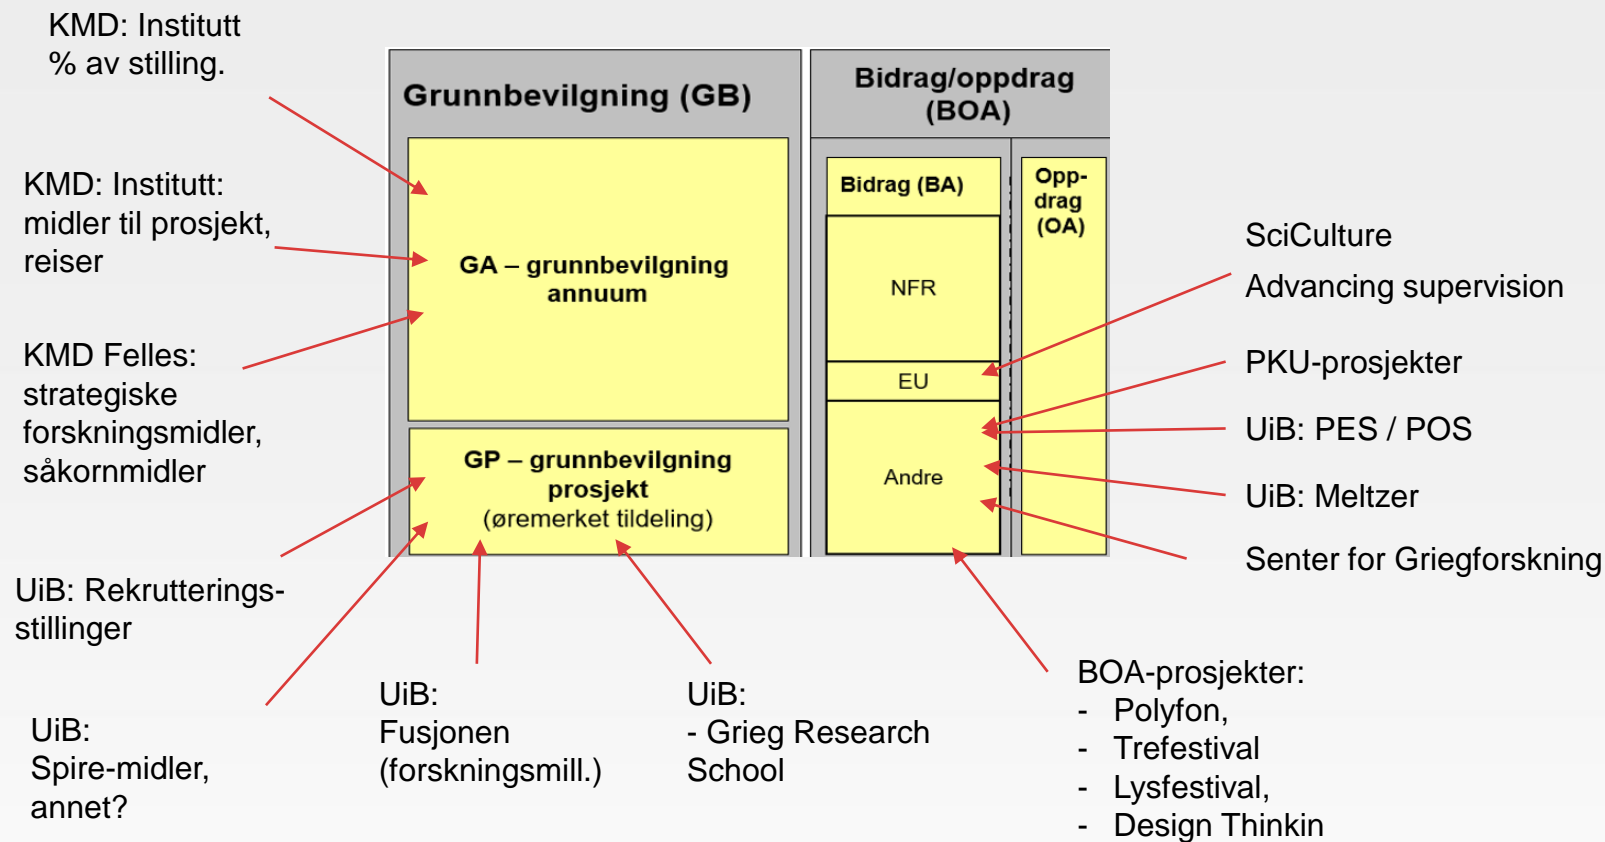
KMD: Institutt
% av stilling.

KMD: Institutt:
midler til prosjekt,
reiser

KMD Felles:
strategiske
forskningsmidler,
såkornmidler

UiB: Rekrutterings-
stillinger

UiB:
Spire-midler,
annet?

Grunnbevilgning (GB)

GA – grunnbevilgning
annuum

GP – grunnbevilgning
prosjekt
(øremerket tildeling)

Bidrag/oppdrag
(BOA)

Bidrag (BA)

NFR

EU

Andre

Opp-
drag
(OA)

SciCulture

Advancing supervision

PKU-prosjekter

UiB: PES / POS

UiB: Meltzer

Senter for Griegforskning

UiB:
Fusjonen
(forskningsmill.)

UiB:
- Grieg Research
School

BOA-prosjekter:
- Polyfon,
- Trefestival
- Lysfestival,
- Design Thinkin